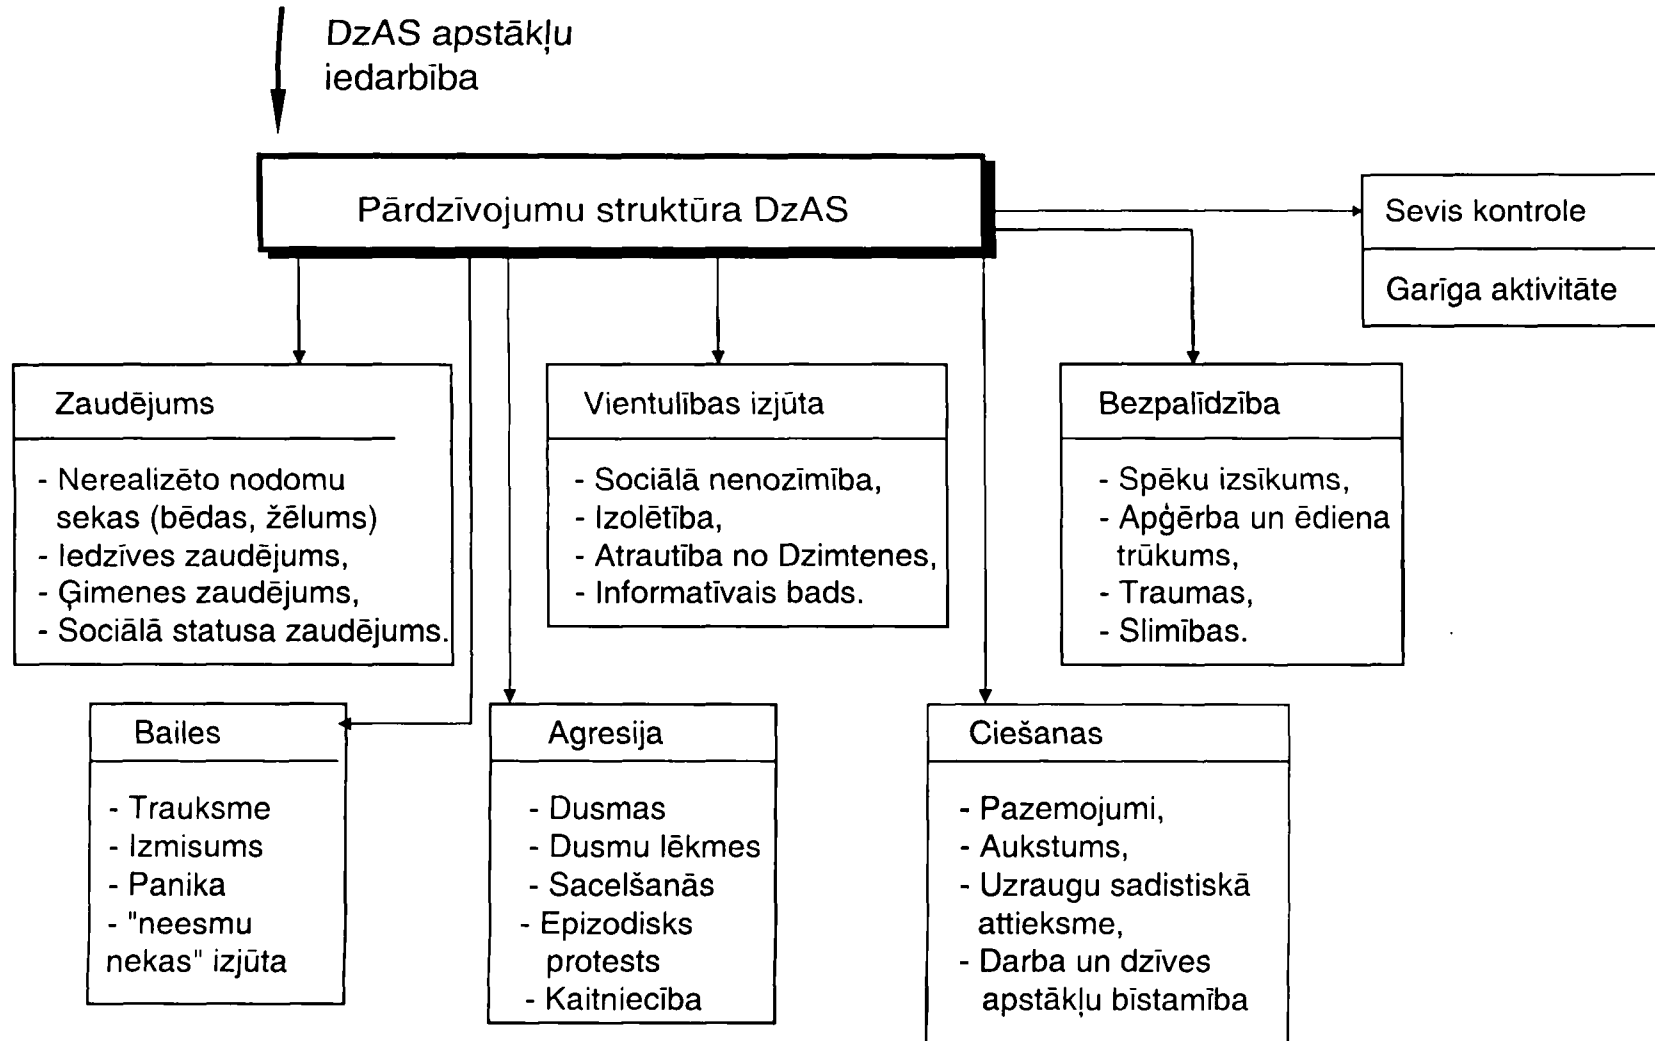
DzAS apstākļu iedarbība

Pārdzīvojumu struktūra DzAS

Sevis kontrole

Garīga aktivitāte

Zaudējums

- Nerealizēto nodomu sekas (bēdas, žēlums)
- Iedzīves zaudējums,
- Ģimenes zaudējums,
- Sociālā statusa zaudējums.

Vientulības izjūta

- Sociālā nenozīmība,
- Izolētība,
- Atrautība no Dzimtenes,
- Informatīvais bads.

Bezpalīdzība

- Spēku izsīkums,
- Apģērba un ēdiena trūkums,
- Traumas,
- Slimības.

Bailes

- Trauksme
- Izmisums
- Panika
- "neesmu nekas" izjūta

Agresija

- Dusmas
- Dusmu lēkmes
- Sacelšanās
- Epizodisks protests
- Kaitniecība

Ciešanas

- Pazemojumi,
- Aukstums,
- Uzraugu sadistiskā attieksme,
- Darba un dzīves apstākļu bīstamība